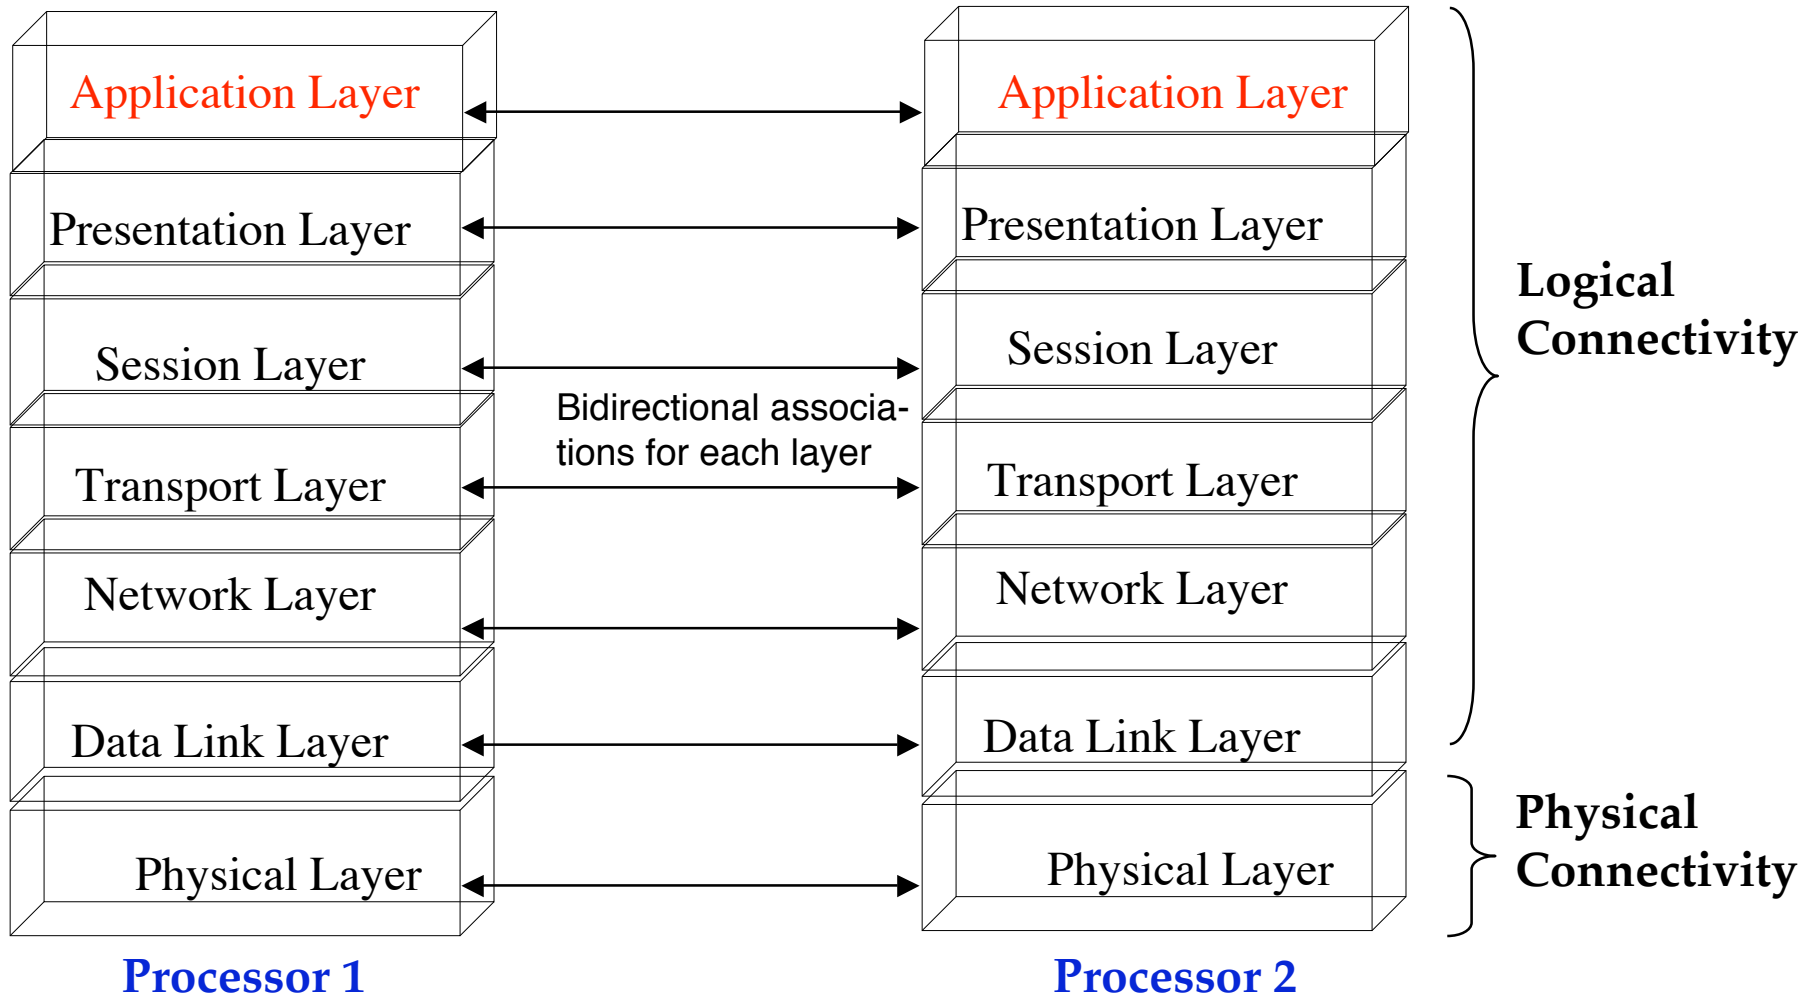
Application Layer
Presentation Layer
Session Layer
Transport Layer
Network Layer
Data Link Layer
Physical Layer

Bidirectional associations for each layer

Application Layer
Presentation Layer
Session Layer
Transport Layer
Network Layer
Data Link Layer
Physical Layer

Logical Connectivity

Physical Connectivity

Processor 1

Processor 2